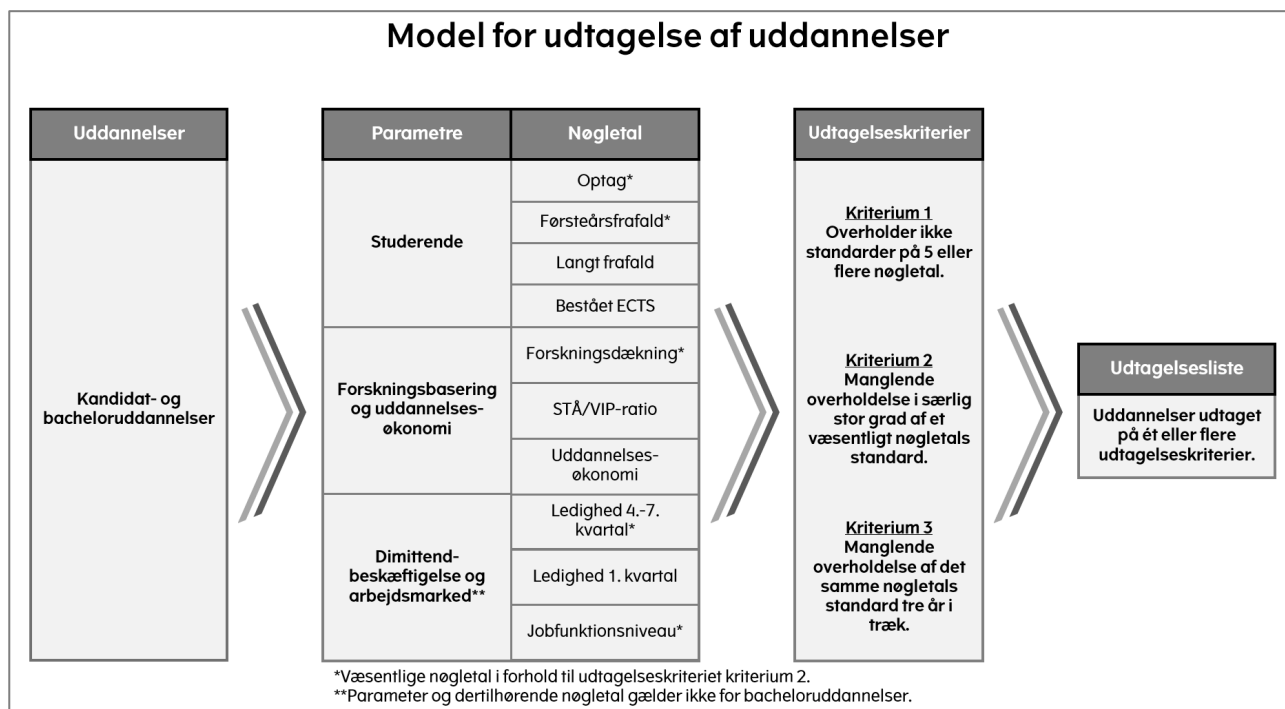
Model for udtagelse af uddannelser

Uddannelser

Kandidat- og bacheloruddannelser

| Parametre | Nøgletal |
|---|---|
| Studerende | Optag* |
| | Førsteårsfrafald* |
| | Langt frafald |
| | Bestået ECTS |
| Forskningsbasering og uddannelsesøkonomi | Forskningsdækning* |
| | STÅ/VIP-ratio |
| | Uddannelsesøkonomi |
| Dimittendbeskæftigelse og arbejdsmarked** | Ledighed 4.-7. kvartal* |
| | Ledighed 1. kvartal |
| | Jobfunktionsniveau* |

Udtagelseskriterier

Kriterium 1
Overholder ikke standarder på 5 eller flere nøgletal.

Kriterium 2
Manglende overholdelse i særlig stor grad af et væsentligt nøgletals standard.

Kriterium 3
Manglende overholdelse af det samme nøgletals standard tre år i træk.

Udtagelsesliste

Uddannelser udtaget på ét eller flere udtagelseskriterier.

*Væsentlige nøgletal i forhold til udtagelseskriteriet kriterium 2.
**Parameter og dertilhørende nøgletal gælder ikke for bacheloruddannelser.